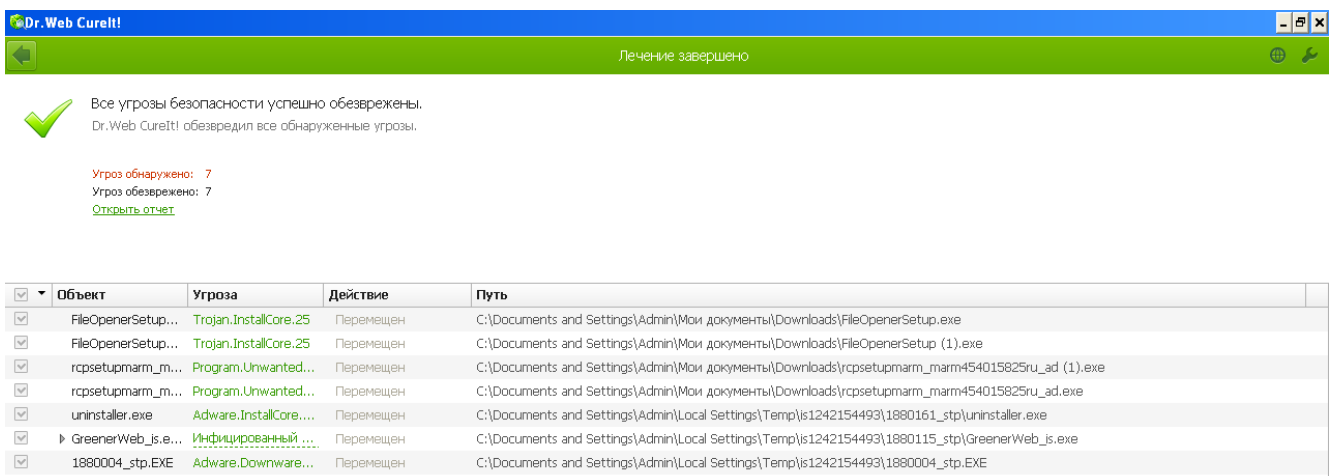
Dr.Web CureIt!

Лечение завершено

Все угрозы безопасности успешно обезврежены.
Dr.Web CureIt! обезвредил все обнаруженные угрозы.

Угроз обнаружено: 7
Угроз обезврежено: 7
Открыть отчет

| Объект | Угроза | Действие | Путь |
|---|---|---|---|
| FileOpenerSetup... | Trojan.InstallCore.25 | Перемещен | C:\Documents and Settings\Admin\Мои документы\Downloads\FileOpenerSetup.exe |
| FileOpenerSetup... | Trojan.InstallCore.25 | Перемещен | C:\Documents and Settings\Admin\Мои документы\Downloads\FileOpenerSetup (1).exe |
| rcpsetupmarm_m... | Program.Unwanted... | Перемещен | C:\Documents and Settings\Admin\Мои документы\Downloads\rcpsetupmarm_marm454015825ru_ad (1).exe |
| rcpsetupmarm_m... | Program.Unwanted... | Перемещен | C:\Documents and Settings\Admin\Мои документы\Downloads\rcpsetupmarm_marm454015825ru_ad.exe |
| uninstaller.exe | Adware.InstallCore.... | Перемещен | C:\Documents and Settings\Admin\Local Settings\Temp\is1242154493\1880161_stp\uninstaller.exe |
| GreenerWeb_is.e... | Инфицированный ... | Перемещен | C:\Documents and Settings\Admin\Local Settings\Temp\is1242154493\1880115_stp\GreenerWeb_is.exe |
| 1880004_stp.EXE | Adware.Downware... | Перемещен | C:\Documents and Settings\Admin\Local Settings\Temp\is1242154493\1880004_stp.EXE |